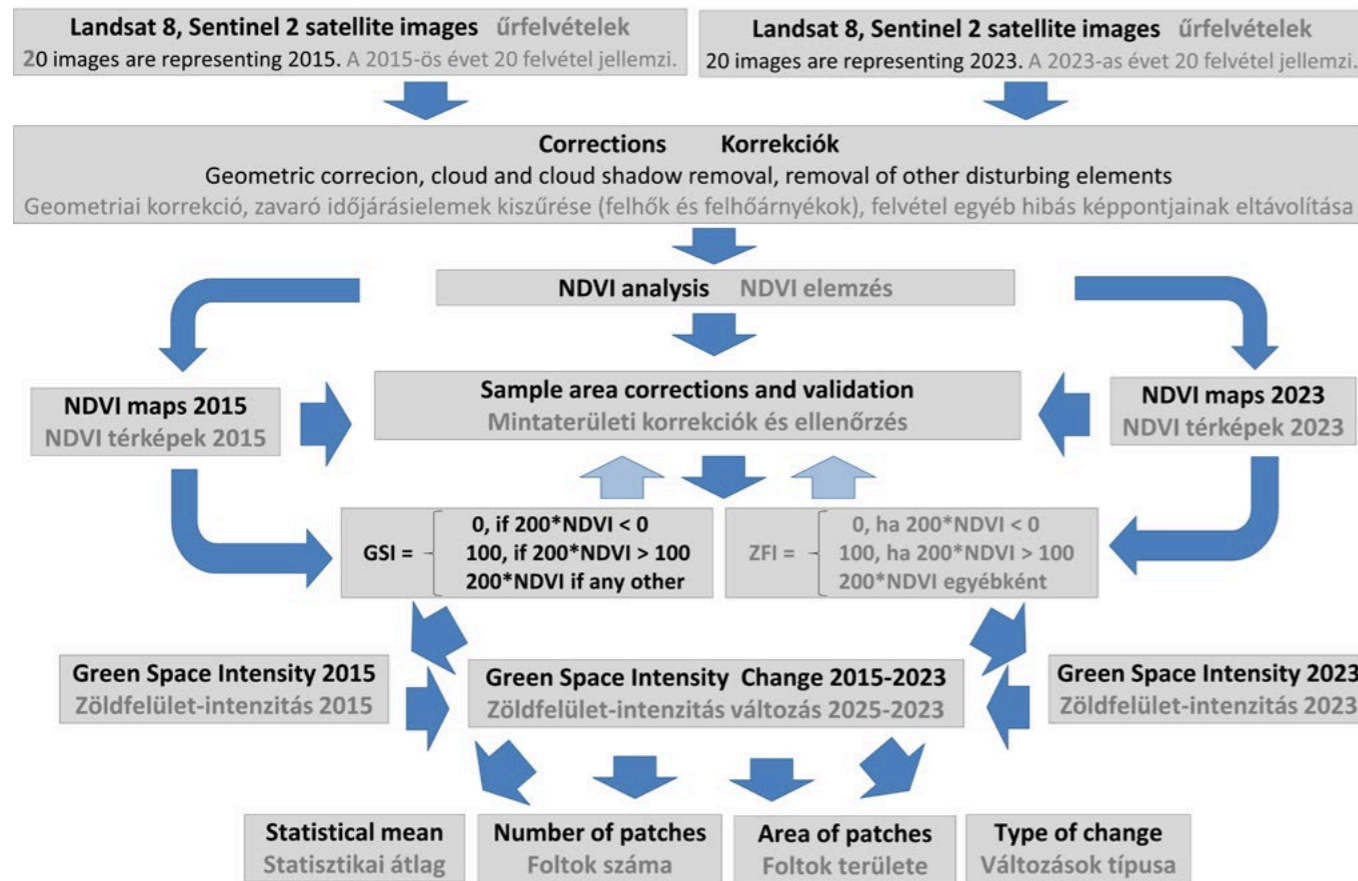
Landsat 8, Sentinel 2 satellite images űrfelvételek
20 images are representing 2015. A 2015-ös évet 20 felvétel jellemzi.

Landsat 8, Sentinel 2 satellite images űrfelvételek
20 images are representing 2023. A 2023-as évet 20 felvétel jellemzi.

Corrections Korrekciók
Geometric correcion, cloud and cloud shadow removal, removal of other disturbing elements
Geometriai korrekció, zavaró időjárásielemek kiszűrése (felhők és felhőárnyékok), felvétel egyéb hibás képpontjainak eltávolítása

NDVI analysis NDVI elemzés

NDVI maps 2015
NDVI térképek 2015

Sample area corrections and validation
Mintaterületi korrekciók és ellenőrzés

NDVI maps 2023
NDVI térképek 2023

GSI = 0, if 200*NDVI < 0
100, if 200*NDVI > 100
200*NDVI if any other

ZFI = 0, ha 200*NDVI < 0
100, ha 200*NDVI > 100
200*NDVI egyébként

Green Space Intensity 2015
Zöldfelület-intenzitás 2015

Green Space Intensity Change 2015-2023
Zöldfelület-intenzitás változás 2025-2023

Green Space Intensity 2023
Zöldfelület-intenzitás 2023

Statistical mean
Statisztikai átlag

Number of patches
Foltok száma

Area of patches
Foltok területe

Type of change
Változások típusa